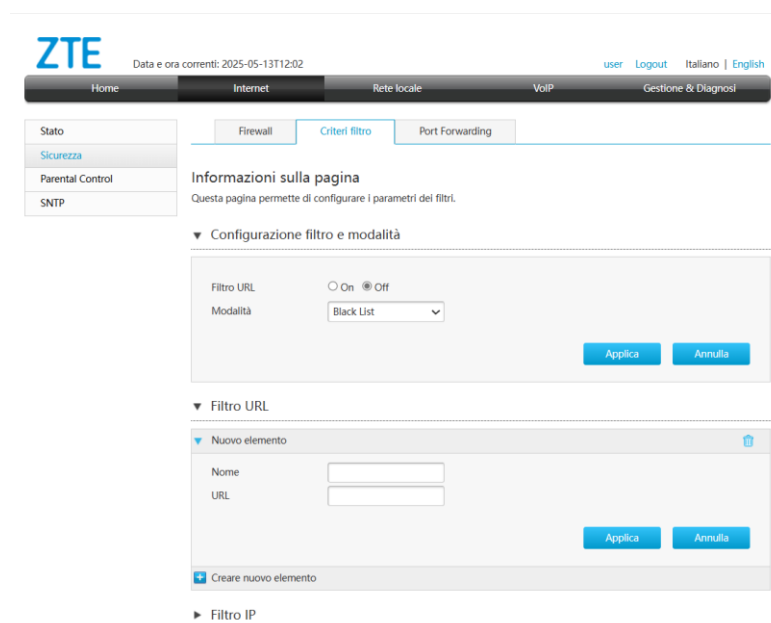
ZTE

Data e ora correnti: 2025-05-13T12:02

user Logout Italiano | English

Home Internet Rete locale VoIP Gestione & Diagnosi

Stato
Sicurezza
Parental Control
SNTP

Firewall Criteri filtro Port Forwarding

Informazioni sulla pagina

Questa pagina permette di configurare i parametri dei filtri.

▼ Configurazione filtro e modalità

Filtro URL ○ On ◉ Off

Modalità Black List

Applica Annulla

▼ Filtro URL

Nuovo elemento

Nome

URL

Applica Annulla

Creare nuovo elemento

► Filtro IP